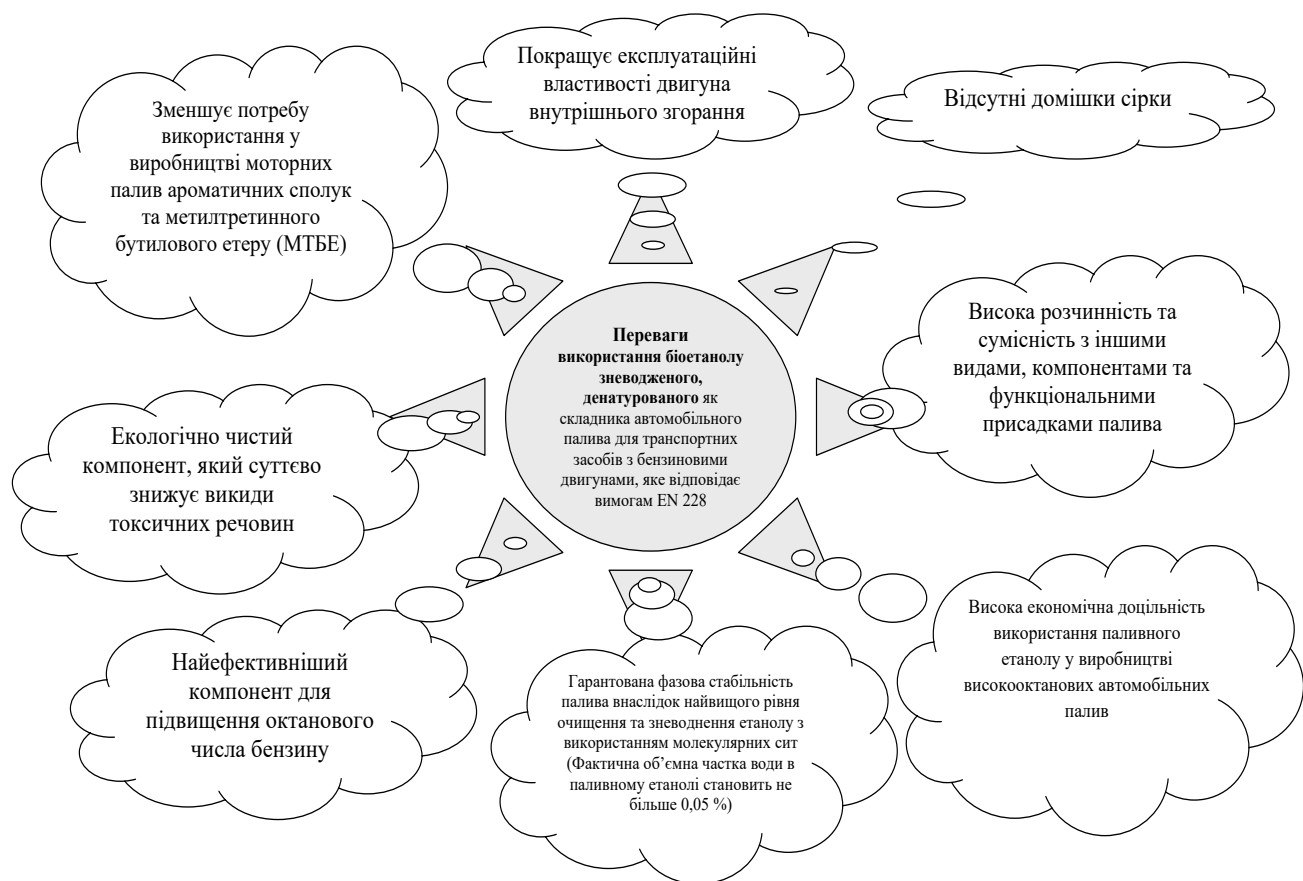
Переваги використання біоетанолу зневодженого, денатурованого як складника автомобільного палива для транспортних засобів з бензиновими двигунами, яке відповідає вимогам EN 228

Покращує експлуатаційні властивості двигуна внутрішнього згорання

Відсутні домішки сірки

Зменшує потребу використання у виробництві моторних палив ароматичних сполук та метилтретинного бутилового етеру (МТБЕ)

Висока розчинність та сумісність з іншими видами, компонентами та функціональними присадками палива

Екологічно чистий компонент, який суттєво знижує викиди токсичних речовин

Висока економічна доцільність використання паливного етанолу у виробництві високооктанових автомобільних палив

Найефективніший компонент для підвищення октанового числа бензину

Гарантована фазова стабільність палива внаслідок найвищого рівня очищення та зневоднення етанолу з використанням молекулярних сит (Фактична об’ємна частка води в паливному етанолі становить не більше 0,05 %)